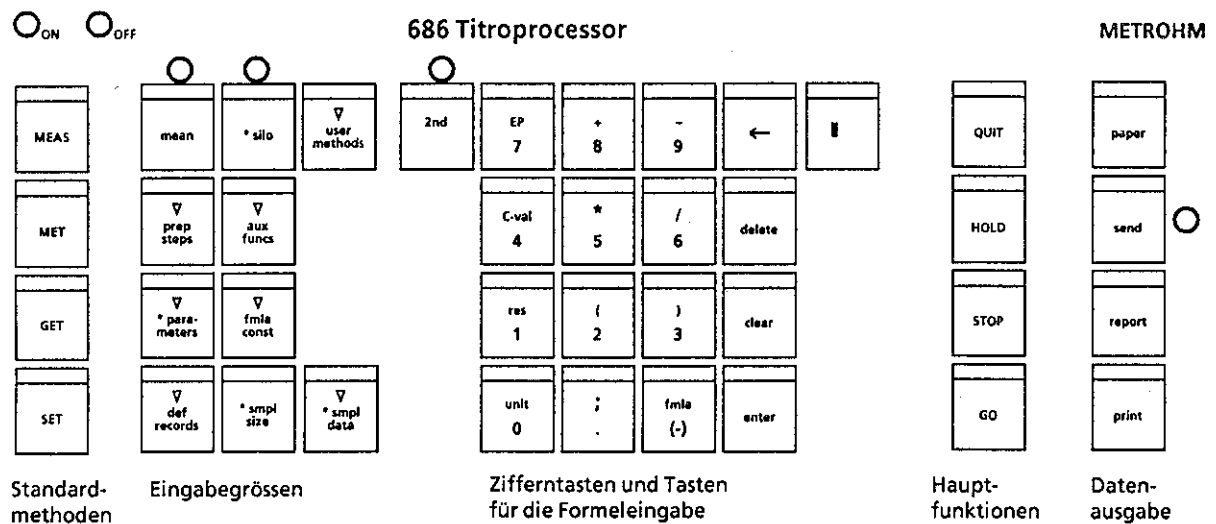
$O_{ON}$ $O_{OFF}$

686 Titroprocessor

METROHM

MEAS

MET

GET

SET

mean

* silo

∇ user methods

∇ prep steps

∇ aux funcs

∇ * parameters

∇ fmla const

∇ def records

* smpl size

∇ * smpl data

2nd

EP 7

+ 8

- 9

←

▮

C-val 4

* 5

/ 6

delete

res 1

( 2

) 3

clear

unit 0

; .

fmla (-)

enter

QUIT

HOLD

STOP

GO

paper

send

report

print

Standardmethoden

Eingabegrössen

Zifferntasten und Tasten für die Formeleingabe

Hauptfunktionen

Datenausgabe